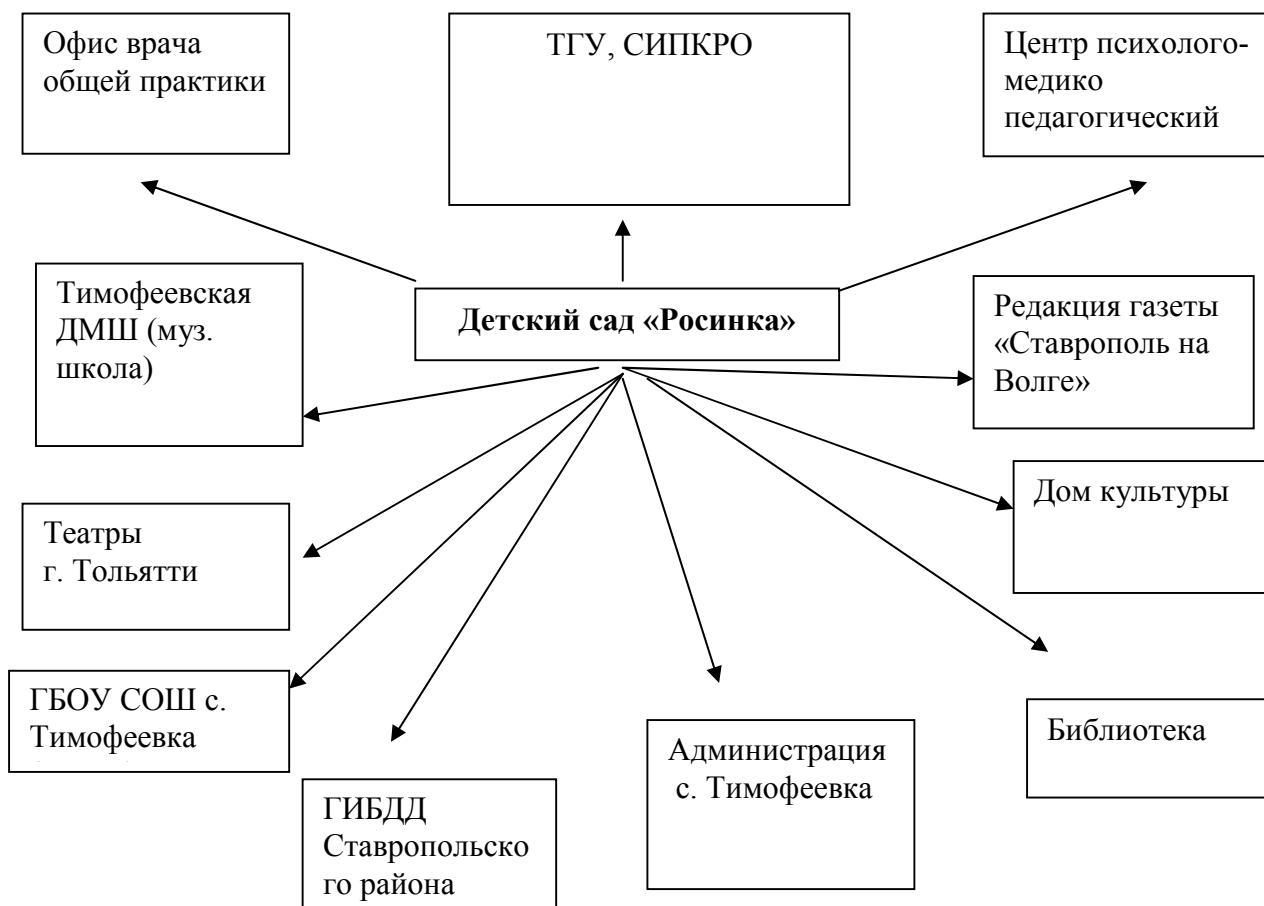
Офис врача общей практики

ТГУ, СИПКРО

Центр психолого-медико педагогический

Тимофеевская ДМШ (муз. школа)

**Детский сад «Росинка»**

Редакция газеты «Ставрополь на Волге»

Дом культуры

Театры г. Тольятти

ГБОУ СОШ с. Тимофеевка

Библиотека

Администрация с. Тимофеевка

ГИБДД Ставропольского района